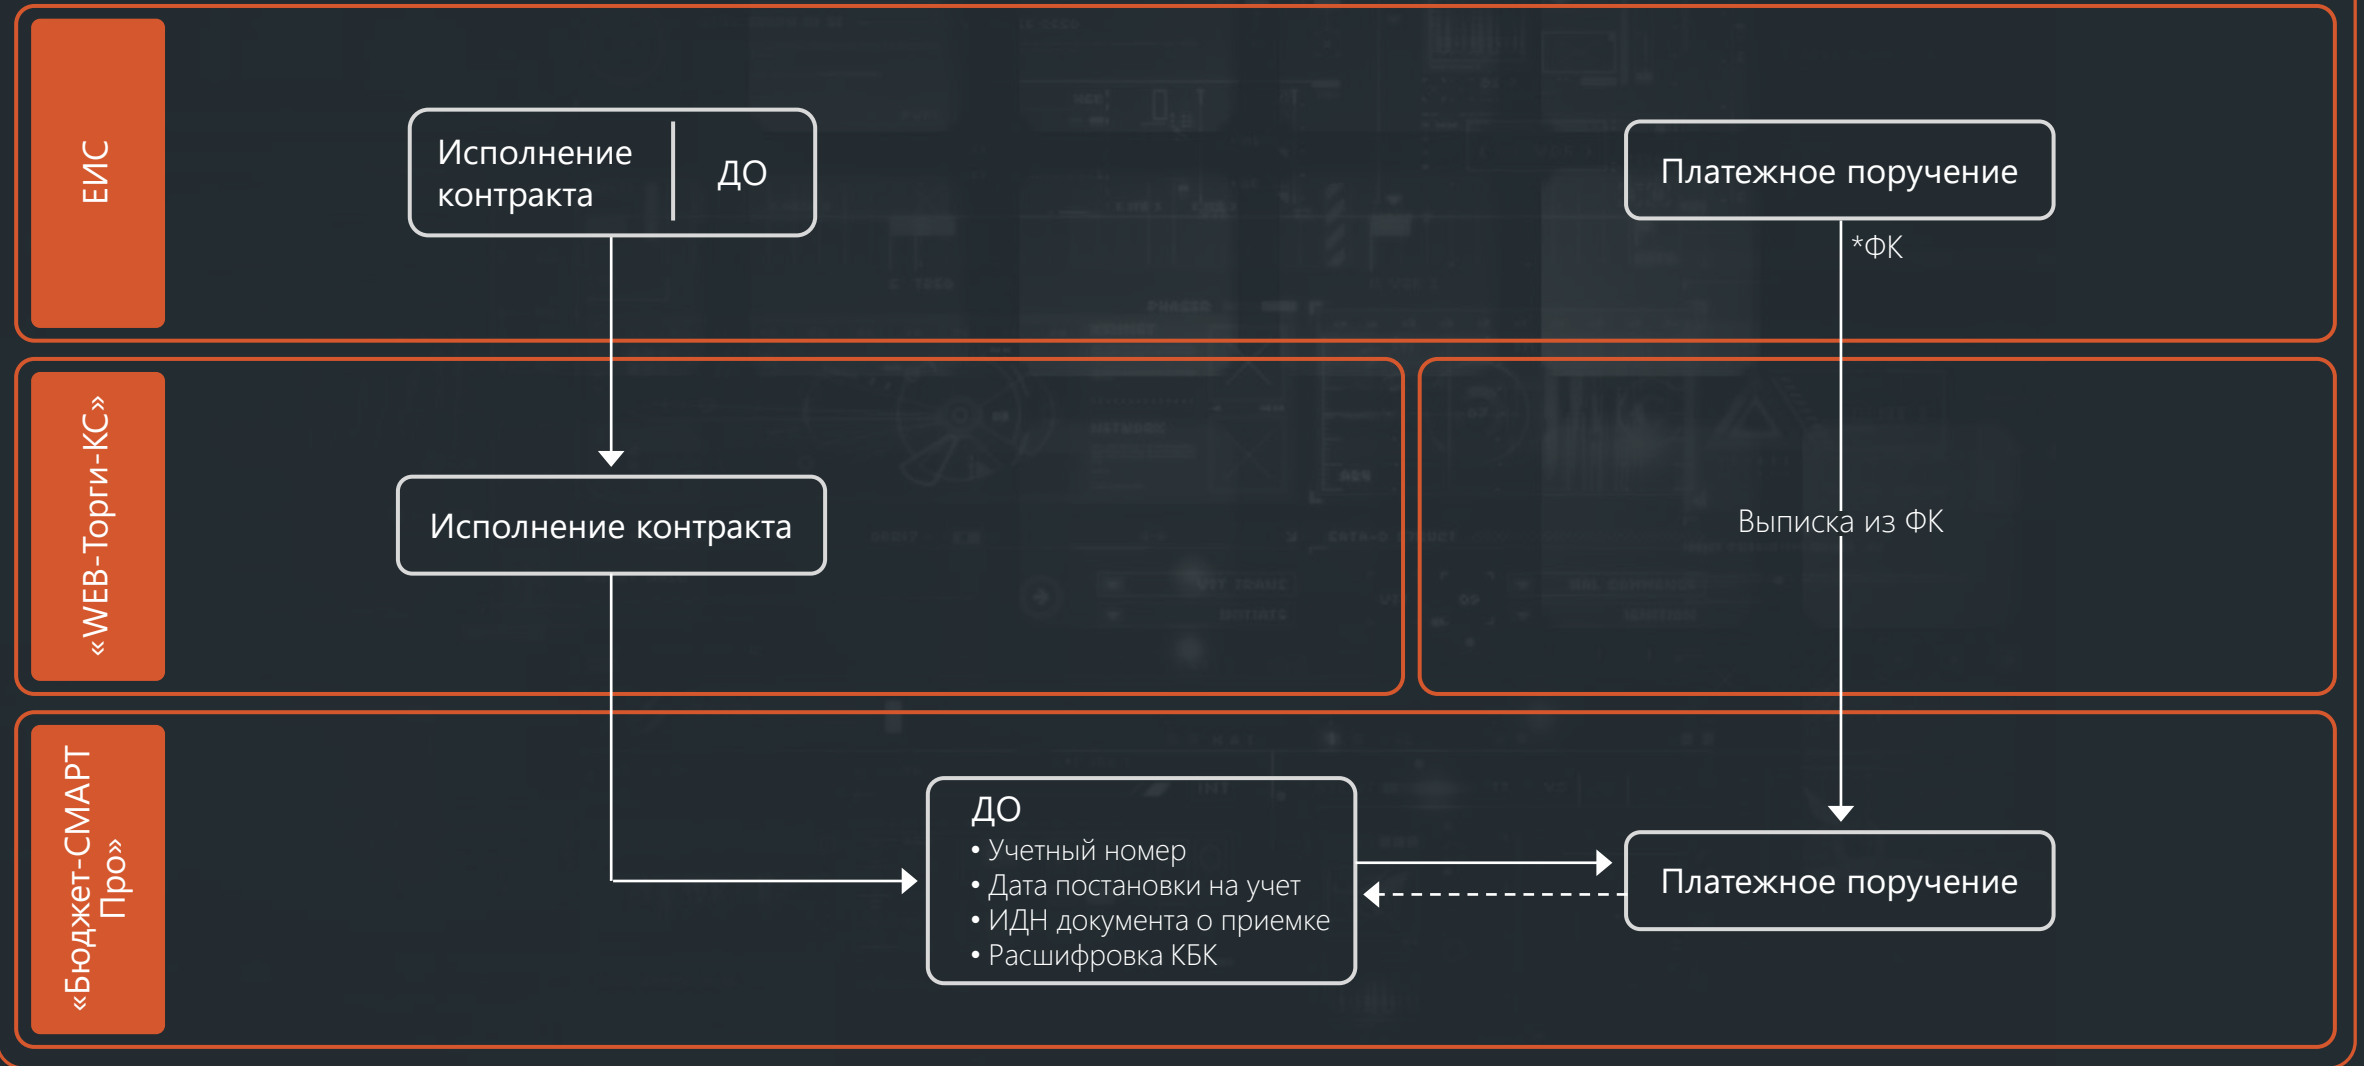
ЕИС

Исполнение контракта

ДО

Платежное поручение

*ФК

«WEB-Торги-КС»

Исполнение контракта

Выписка из ФК

«Бюджет-СМАРТ Про»

ДО
• Учетный номер
• Дата постановки на учет
• ИДН документа о приемке
• Расшифровка КБК

Платежное поручение